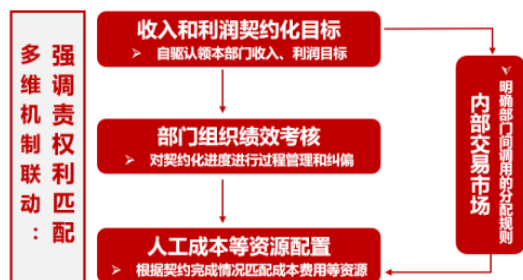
强调责权利匹配

多维机制联动：

收入和利润契约化目标

➢ 自驱认领本部门收入、利润目标

部门组织绩效考核

➢ 对契约化进度进行过程管理和纠偏

人工成本等资源配置

➢ 根据契约完成情况匹配成本费用等资源

内部交易市场

明确部门间调用的分配规则